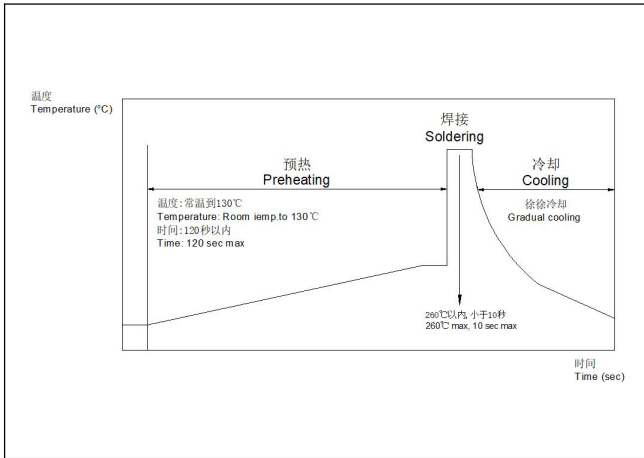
温度
Temperature (°C)

焊接
Soldering

预热
Preheating

冷却
Cooling

温度: 常温到130℃
Temperature: Room iemp.to 130℃
时间: 120秒以内
Time: 120 sec max

徐徐冷却
Gradual cooling

260℃以内, 小于10秒
260℃ max, 10 sec max

时间
Time (sec)